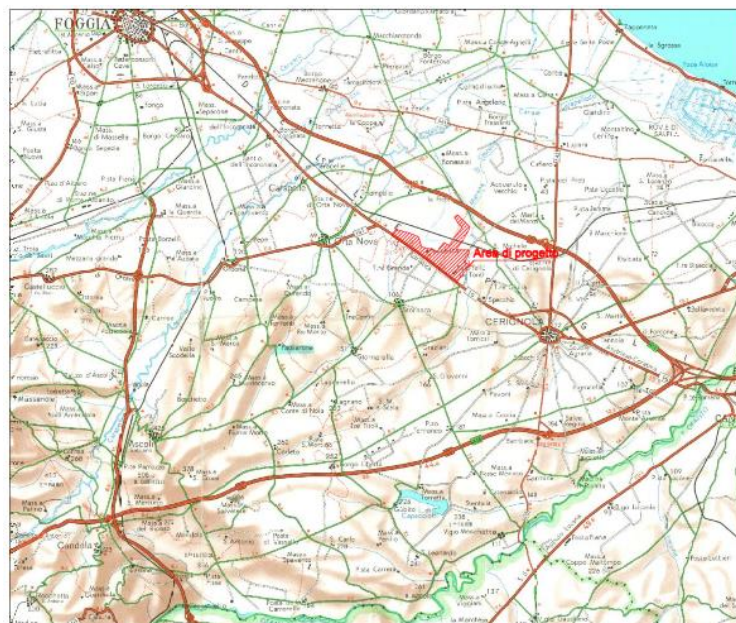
FOGGIA

Area di progetto

CERIGNOLA

Carapelle

Orta Nova

Ascoli

Candela

Stornarella

Stornara

ROVESCIO SALPI

Masseria Chiantinelle

Masseria Cotaletti

Masseria Capacciotti

Masseria Pozzo Terraneo

Masseria Pavoni

Masseria Tre Fontane

Masseria Santa Lucia

Masseria Conte di Nola

Masseria Castellino

Masseria Fiorentino

Masseria Posta Nuova

Borgo Tressanti

Lago di Capaciotti